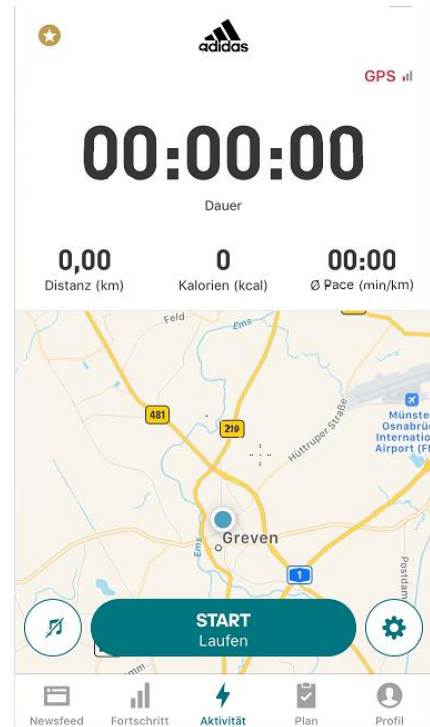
adidas

GPS

00:00:00

Dauer

0,00
Distanz (km)

0
Kalorien (kcal)

00:00
Ø Pace (min/km)

Feld
Ems
481
219
Hüttruper Straße
Münste
Osnabrü
Internatio
Airport (F
Ems
Greven
1
Postdam

START
Laufen

Newsfeed
Fortschritt
Aktivität
Plan
Profil